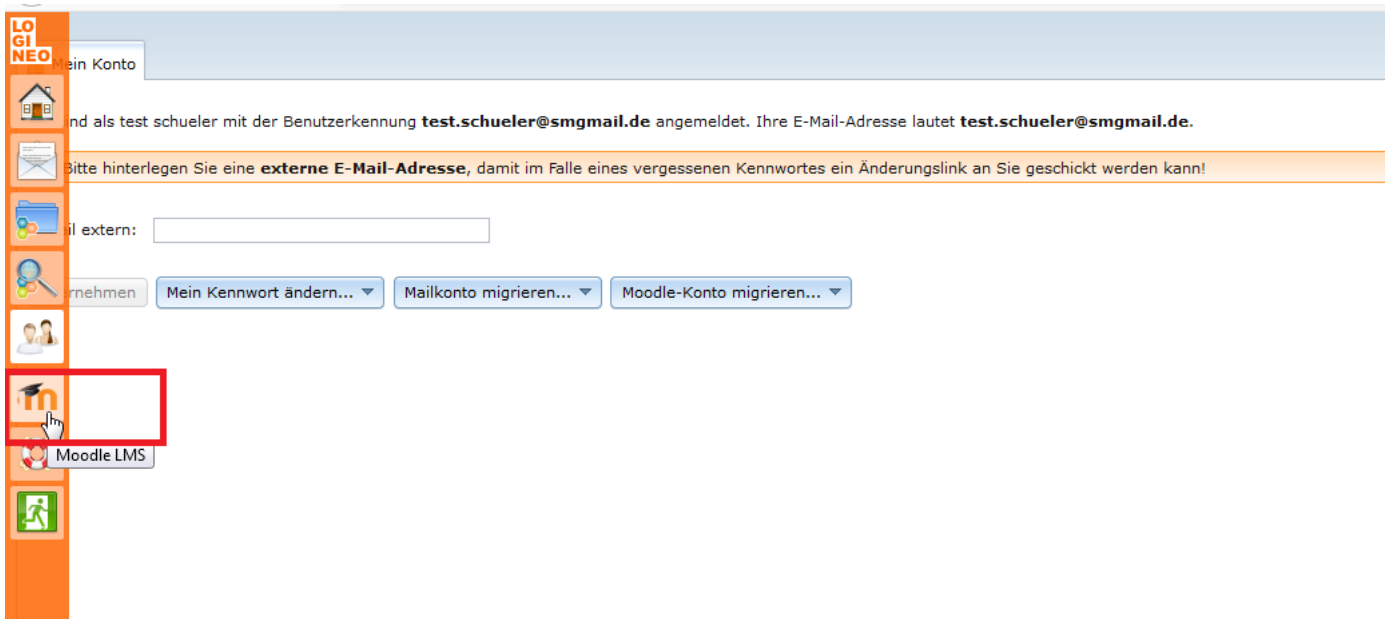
LO
GI
NEO

Mein Konto

ind als test schueler mit der Benutzerkennung **test.schueler@smgmail.de** angemeldet. Ihre E-Mail-Adresse lautet **test.schueler@smgmail.de**.

Bitte hinterlegen Sie eine **externe E-Mail-Adresse**, damit im Falle eines vergessenen Kennwortes ein Änderungslink an Sie geschickt werden kann!

il extern:

rnehmen | Mein Kennwort ändern... | Mailkonto migrieren... | Moodle-Konto migrieren...

Moodle LMS